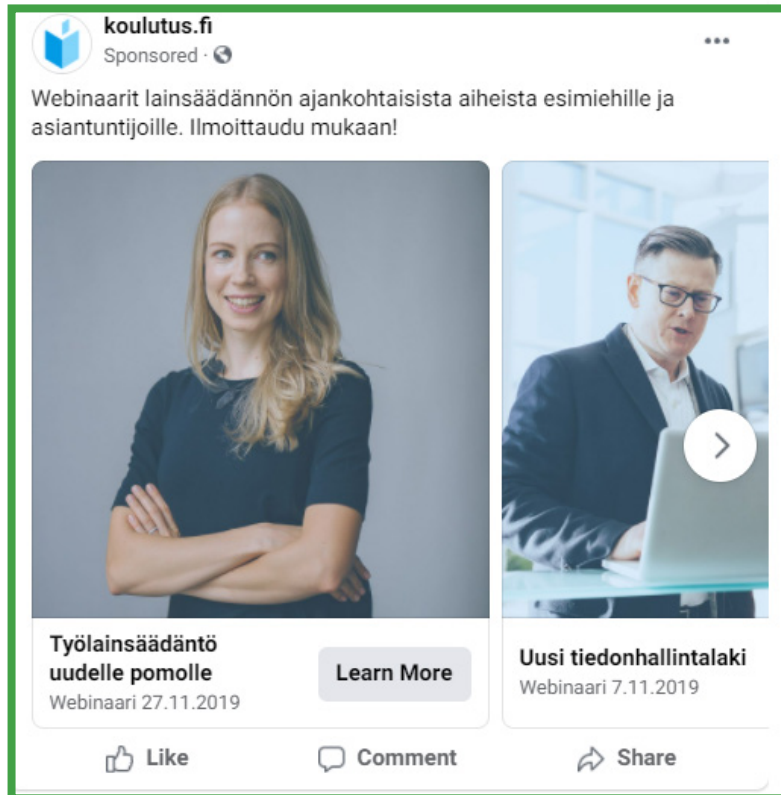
koulutus.fi
Sponsored ·

Webinaarit lainsäädännön ajankohtaisista aiheista esimiehille ja asiantuntijoille. Ilmoittaudu mukaan!

Työlainsäädäntö uudelle pomolle
Webinaari 27.11.2019

Learn More

Uusi tiedonhallintalaki
Webinaari 7.11.2019

Like Comment Share